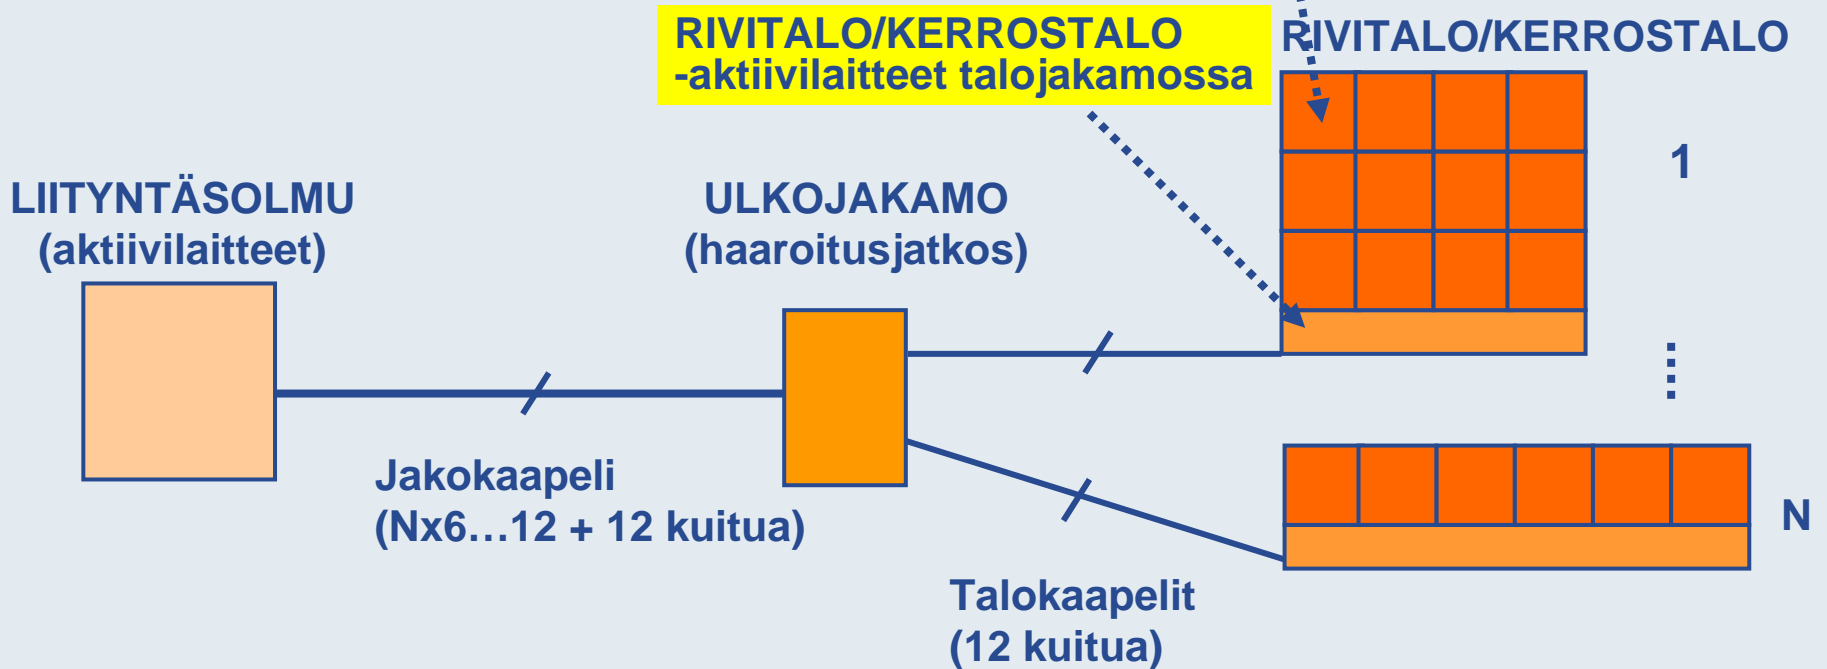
RIVITALO/KERROSTALO
-aktiivilaitteet talojakamossa

RIVITALO/KERROSTALO

1

LIITYNTÄSOLMU
(aktiivilaitteet)

ULKOJAKAMO
(haaroitusjatkos)

Jakokaapeli
(Nx6…12 + 12 kuitua)

N

Talokaapelit
(12 kuitua)